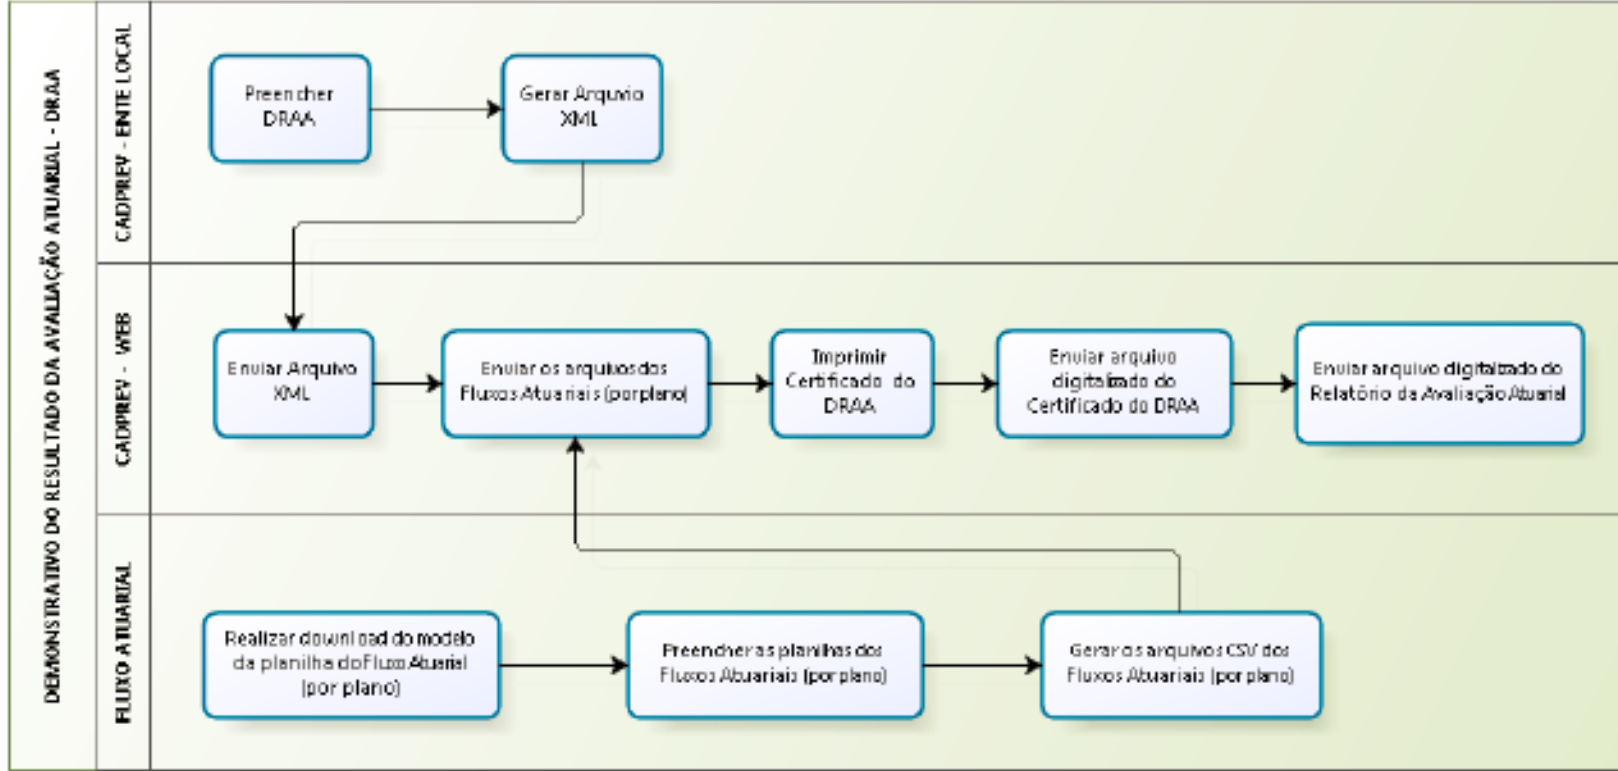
DEMONSTRATIVO DO RESULTADO DA AVALIAÇÃO ATUARIAL - DRAA

CADPREV - ENTE LOCAL

Preencher DRAA

Gerar Arquivo XML

CADPREV - WEB

Enviar Arquivo XML

Enviar os arquivos dos Fluxos Atuariais (por plano)

Imprimir Certificado do DRAA

Enviar arquivo digitalizado do Certificado do DRAA

Enviar arquivo digitalizado do Relatório da Avaliação Atuarial

FLUXO ATUARIAL

Realizar download do modelo da planilha do Fluxo Atuarial (por plano)

Preencher as planilhas dos Fluxos Atuariais (por plano)

Gerar os arquivos CSV dos Fluxos Atuariais (por plano)